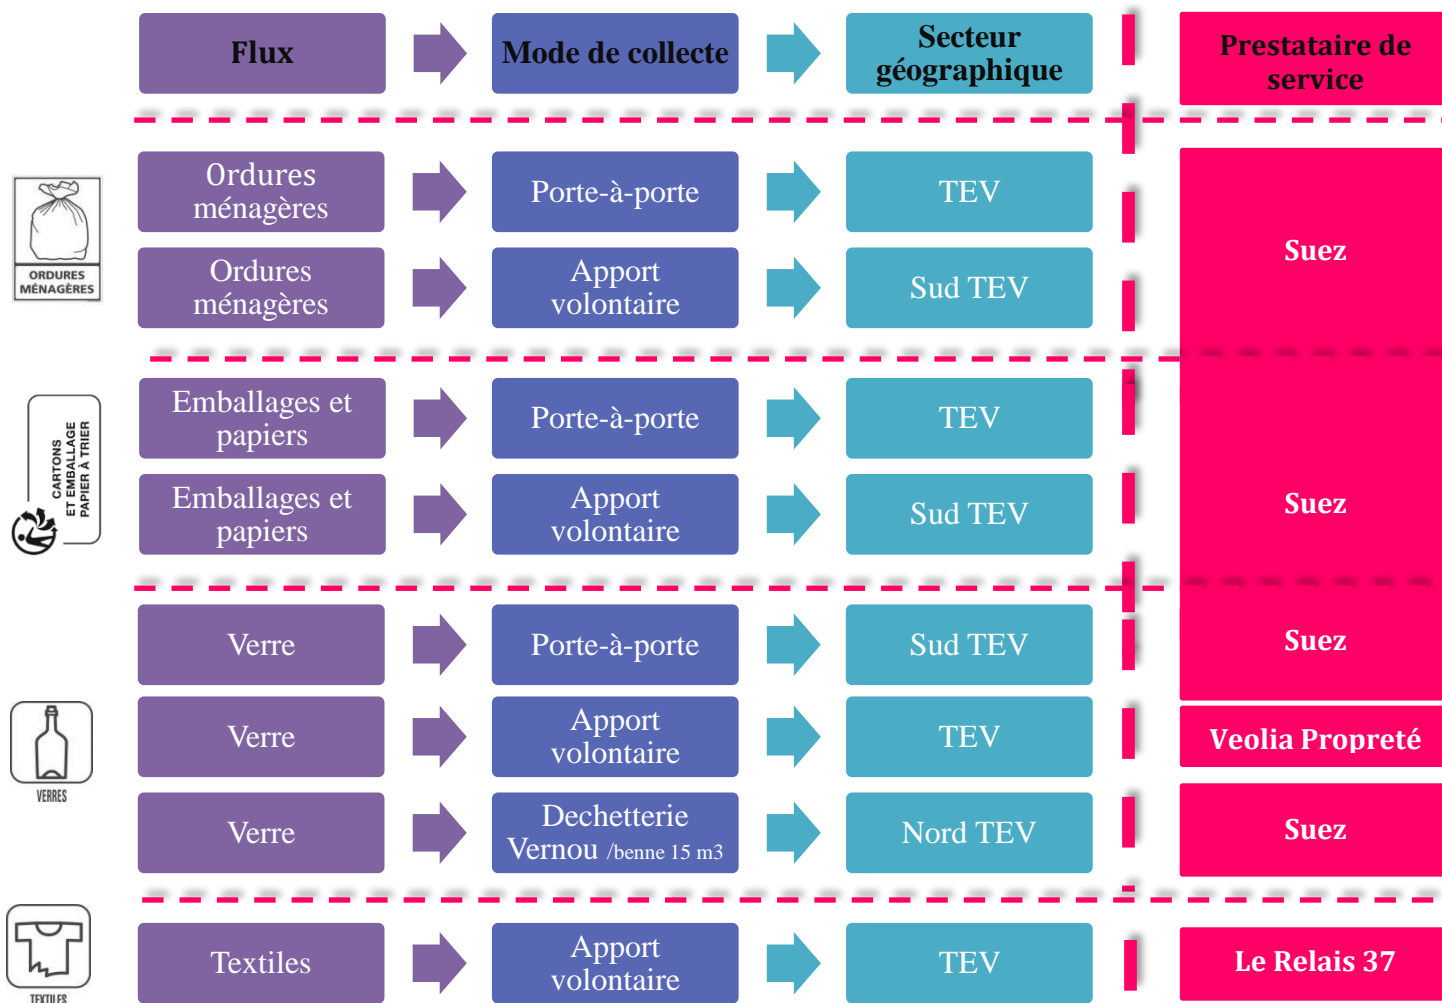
Flux

Mode de collecte

Secteur géographique

Prestataire de service

ORDURES MÉNAGÈRES

Ordures ménagères

Porte-à-porte

TEV

Ordures ménagères

Apport volontaire

Sud TEV

Suez

CARTONS ET EMBALLAGE PAPIER À TRIER

Emballages et papiers

Porte-à-porte

TEV

Emballages et papiers

Apport volontaire

Sud TEV

Suez

Verre

Porte-à-porte

Sud TEV

Suez

VERRES

Verre

Apport volontaire

TEV

Veolia Propreté

Verre

Dechetterie Vernou /benne 15 m3

Nord TEV

Suez

TEXTILES

Textiles

Apport volontaire

TEV

Le Relais 37